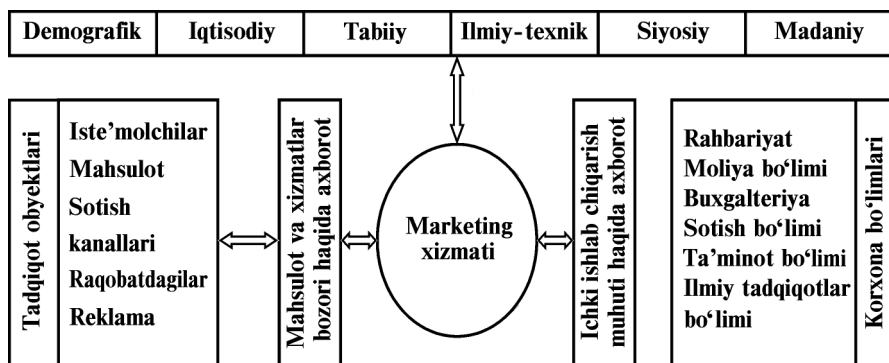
| Demografik | Iqtisodiy | Tabiiy | Ilmiy-texnik | Siyosiy | Madaniy |
|---|---|---|---|---|---|

Tadqiqot obyektlari

Iste'molchilar
Mahsulot
Sotish kanallari
Raqobatdagilar
Reklama

Mahsulot va xizmatlar bozori haqida axborot

Marketing xizmati

Ichki ishlab chiqarish muhuti haqida axborot

Rahbariyat
Moliya bo'limi
Buxgalteriya
Sotish bo'limi
Ta'minot bo'limi
Ilmiy tadqiqotlar bo'limi

Korxona bo'limlari